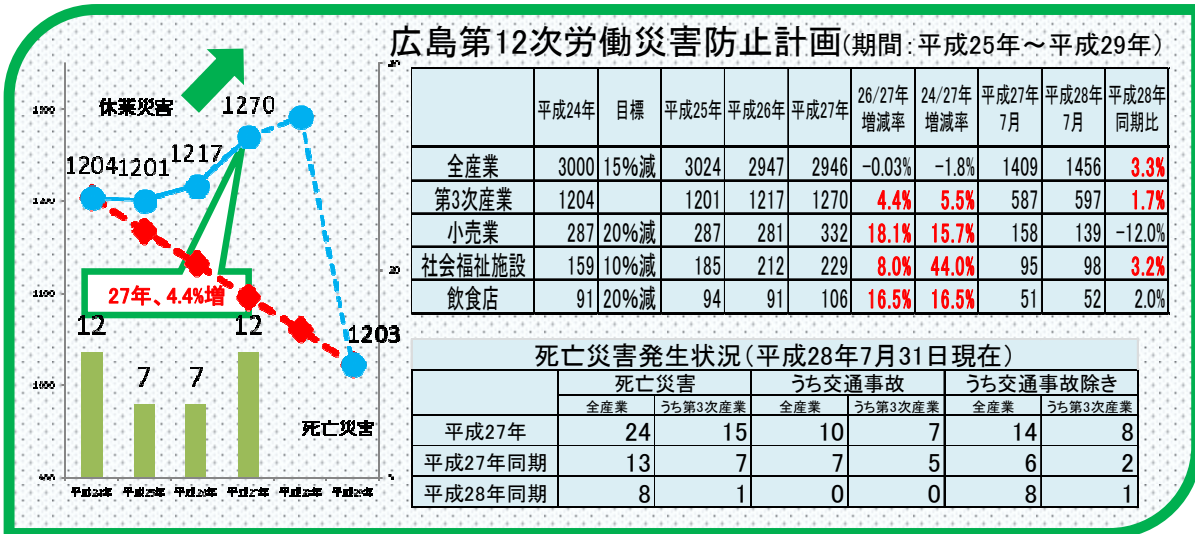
広島第12次労働災害防止計画(期間:平成25年～平成29年)

休業災害

1270

1204 1201 1217

27年、4.4%増

12 7 7 12

1203

死亡災害

平成24年 平成25年 平成26年 平成27年 平成28年 平成29年

| | 平成24年 | 目標 | 平成25年 | 平成26年 | 平成27年 | 26/27年増減率 | 24/27年増減率 | 平成27年7月 | 平成28年7月 | 平成28年同期比 |
|---|---|---|---|---|---|---|---|---|---|---|
| 全産業 | 3000 | 15%減 | 3024 | 2947 | 2946 | -0.03% | -1.8% | 1409 | 1456 | 3.3% |
| 第3次産業 | 1204 | | 1201 | 1217 | 1270 | 4.4% | 5.5% | 587 | 597 | 1.7% |
| 小売業 | 287 | 20%減 | 287 | 281 | 332 | 18.1% | 15.7% | 158 | 139 | -12.0% |
| 社会福祉施設 | 159 | 10%減 | 185 | 212 | 229 | 8.0% | 44.0% | 95 | 98 | 3.2% |
| 飲食店 | 91 | 20%減 | 94 | 91 | 106 | 16.5% | 16.5% | 51 | 52 | 2.0% |

死亡災害発生状況(平成28年7月31日現在)

| | 死亡災害 全産業 | 死亡災害 うち第3次産業 | うち交通事故 全産業 | うち交通事故 うち第3次産業 | うち交通事故除き 全産業 | うち交通事故除き うち第3次産業 |
|---|---|---|---|---|---|---|
| 平成27年 | 24 | 15 | 10 | 7 | 14 | 8 |
| 平成27年同期 | 13 | 7 | 7 | 5 | 6 | 2 |
| 平成28年同期 | 8 | 1 | 0 | 0 | 8 | 1 |